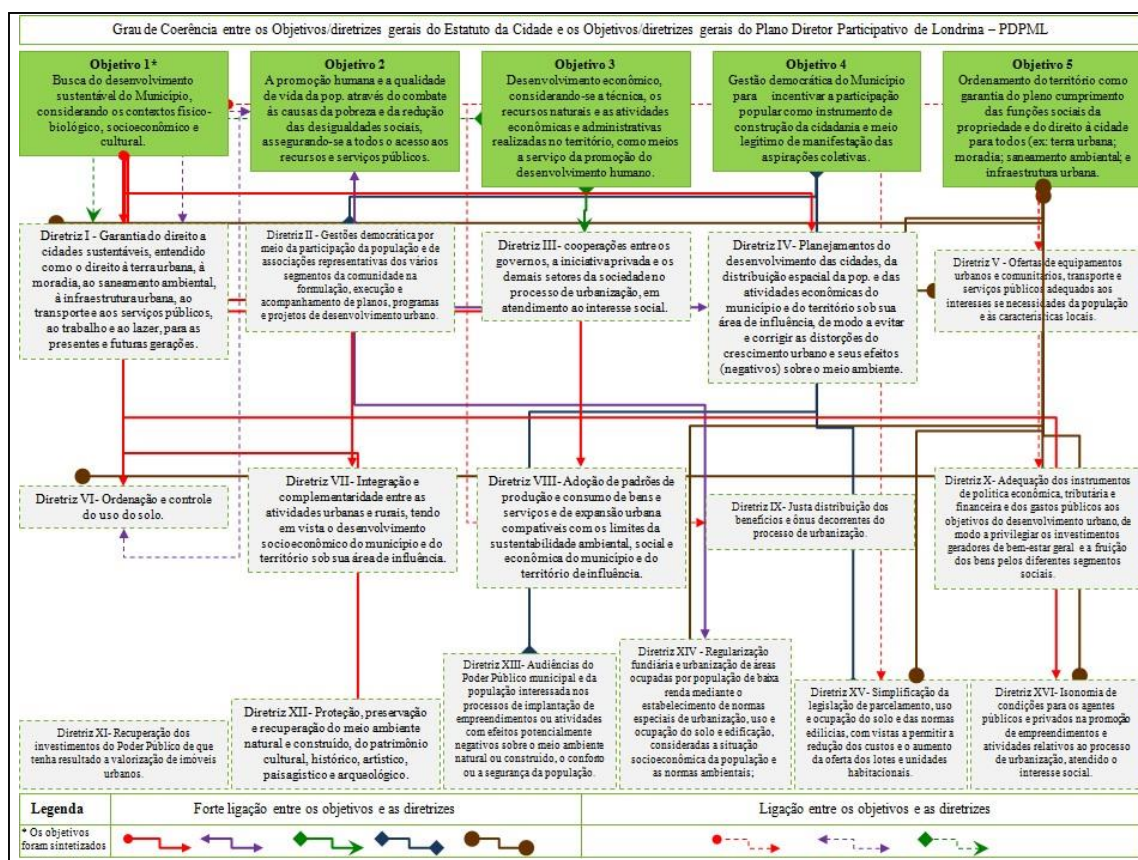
Grau de Coerência entre os Objetivos/diretrizes gerais do Estatuto da Cidade e os Objetivos/diretrizes gerais do Plano Diretor Participativo de Londrina – PDPML

Objetivo 1*
Busca do desenvolvimento sustentável do Município, considerando os contextos físico-biológico, socioeconômico e cultural.

Objetivo 2
A promoção humana e a qualidade de vida da pop. através do combate às causas da pobreza e da redução das desigualdades sociais, assegurando-se a todos o acesso aos recursos e serviços públicos.

Objetivo 3
Desenvolvimento econômico, considerando-se a técnica, os recursos naturais e as atividades econômicas e administrativas realizadas no território, como meios a serviço da promoção do desenvolvimento humano.

Objetivo 4
Gestão democrática do Município para incentivar a participação popular como instrumento de construção da cidadania e meio legítimo de manifestação das aspirações coletivas.

Objetivo 5
Ordenamento do território como garantia do pleno cumprimento das funções sociais da propriedade e do direito à cidade para todos (ex: terra urbana; moradia; saneamento ambiental; e infraestrutura urbana.

Diretriz I - Garantia do direito a cidades sustentáveis, entendido como o direito à terra urbana, à moradia, ao saneamento ambiental, à infraestrutura urbana, ao transporte e aos serviços públicos, ao trabalho e ao lazer, para as presentes e futuras gerações.

Diretriz II - Gestões democrática por meio da participação da população e de associações representativas dos vários segmentos da comunidade na formulação, execução e acompanhamento de planos, programas e projetos de desenvolvimento urbano.

Diretriz III - cooperações entre os governos, a iniciativa privada e os demais setores da sociedade no processo de urbanização, em atendimento ao interesse social.

Diretriz IV- Planejamentos do desenvolvimento das cidades, da distribuição espacial da pop. e das atividades econômicas do município e do território sob sua área de influência, de modo a evitar e corrigir as distorções do crescimento urbano e seus efeitos (negativos) sobre o meio ambiente.

Diretriz V - Ofertas de equipamentos urbanos e comunitários, transporte e serviços públicos adequados aos interesses se necessidades da população e às características locais.

Diretriz VI- Ordenação e controle do uso do solo.

Diretriz VII- Integração e complementaridade entre as atividades urbanas e rurais, tendo em vista o desenvolvimento socioeconômico do município e do território sob sua área de influência.

Diretriz VIII- Adoção de padrões de produção e consumo de bens e serviços e de expansão urbana compatíveis com os limites da sustentabilidade ambiental, social e econômica do município e do território de influência.

Diretriz IX- Justa distribuição dos benefícios e ônus decorrentes do processo de urbanização.

Diretriz X- Adequação dos instrumentos de política econômica, tributária e financeira e dos gastos públicos aos objetivos do desenvolvimento urbano, de modo a privilegiar os investimentos geradores de bem-estar geral e a fruição dos bens pelos diferentes segmentos sociais.

Diretriz XI- Recuperação dos investimentos do Poder Público de que tenha resultado a valorização de imóveis urbanos.

Diretriz XII- Proteção, preservação e recuperação do meio ambiente natural e construído, do patrimônio cultural, histórico, artístico, paisagístico e arqueológico.

Diretriz XIII- Audiências do Poder Público municipal e da população interessada nos processos de implantação de empreendimentos ou atividades com efeitos potencialmente negativos sobre o meio ambiente natural ou construído, o conforto ou a segurança da população.

Diretriz XIV - Regularização fundiária e urbanização de áreas ocupadas por população de baixa renda mediante o estabelecimento de normas especiais de urbanização, uso e ocupação do solo e edificação, consideradas a situação socioeconômica da população e as normas ambientais;

Diretriz XV- Simplificação da legislação de parcelamento, uso e ocupação do solo e das normas edilícias, com vistas a permitir a redução dos custos e o aumento da oferta dos lotes e unidades habitacionais.

Diretriz XVI- Isonomia de condições para os agentes públicos e privados na promoção de empreendimentos e atividades relativos ao processo de urbanização, atendido o interesse social.

Legenda | Forte ligação entre os objetivos e as diretrizes | Ligação entre os objetivos e as diretrizes

* Os objetivos foram sintetizados